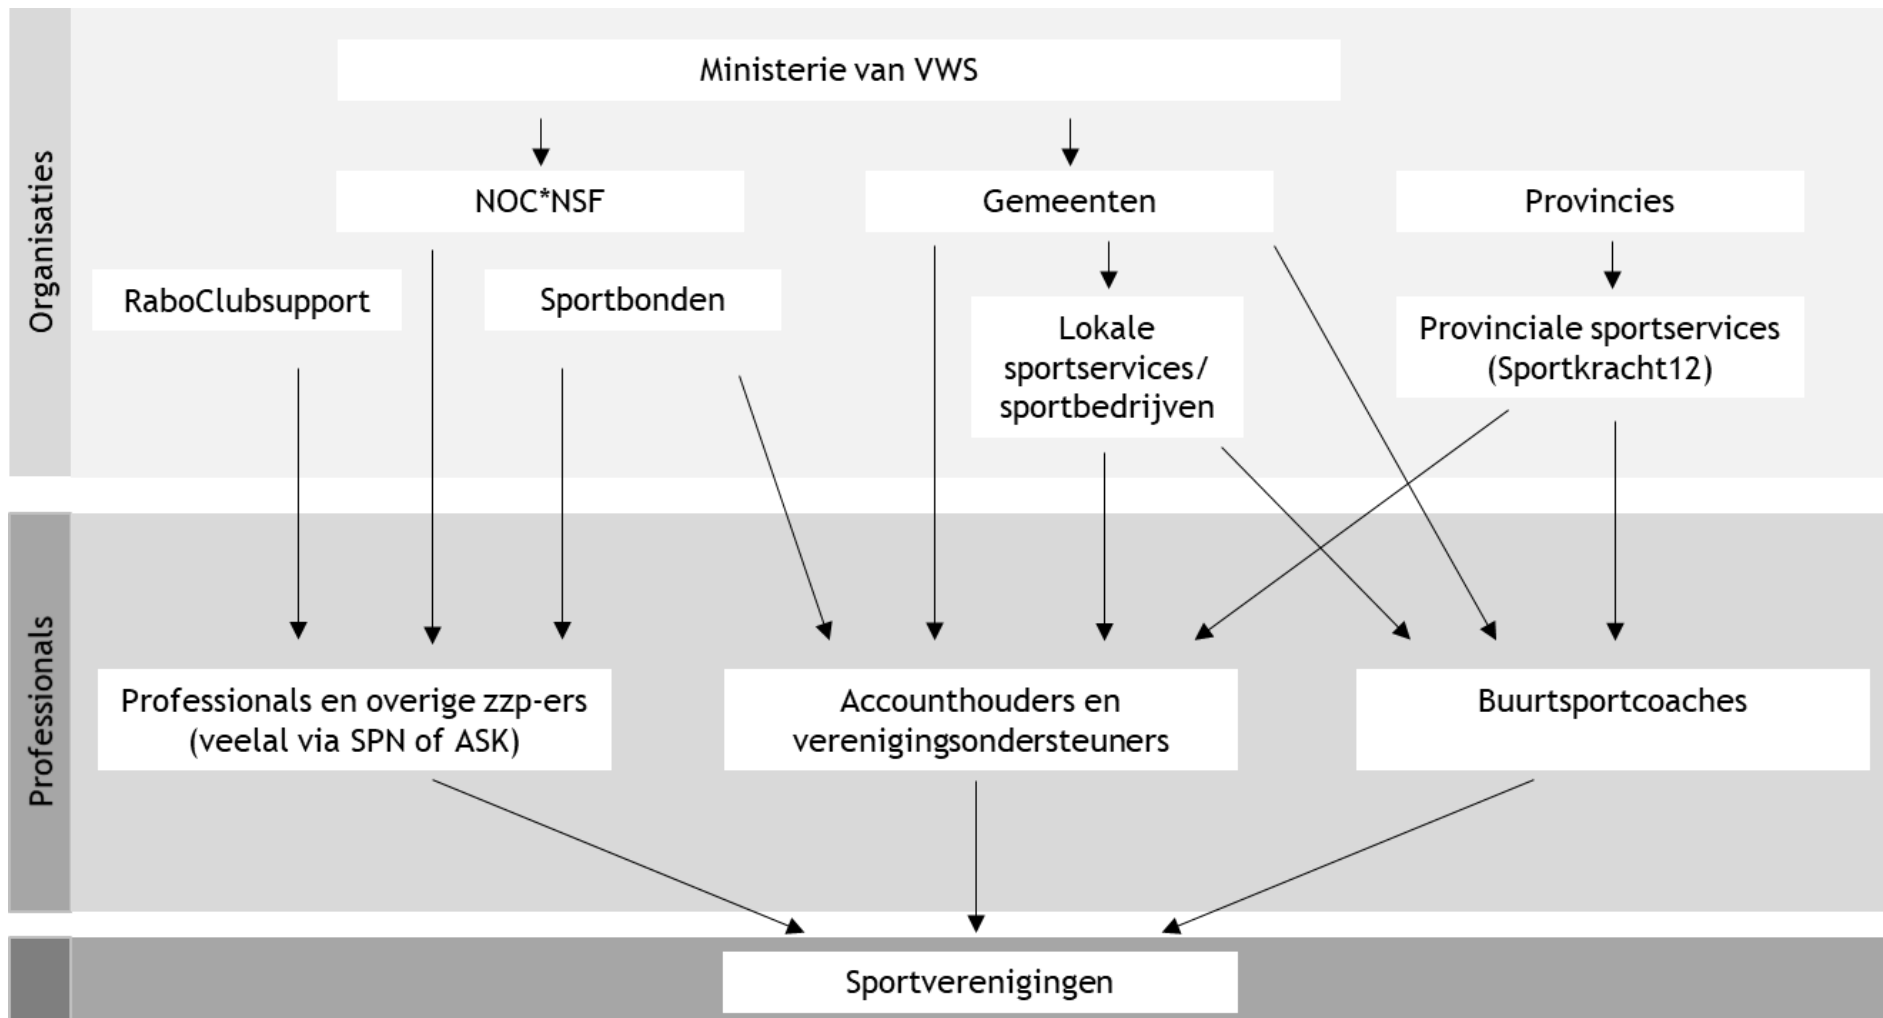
Organisaties

Ministerie van VWS

NOC*NSF

Gemeenten

Provincies

RaboClubsupport

Sportbonden

Lokale sportservices/ sportbedrijven

Provinciale sportservices (Sportkracht12)

Professionals

Professionals en overige zzp-ers (veelal via SPN of ASK)

Accounthouders en verenigingsondersteuners

Buurtsportcoaches

Sportverenigingen